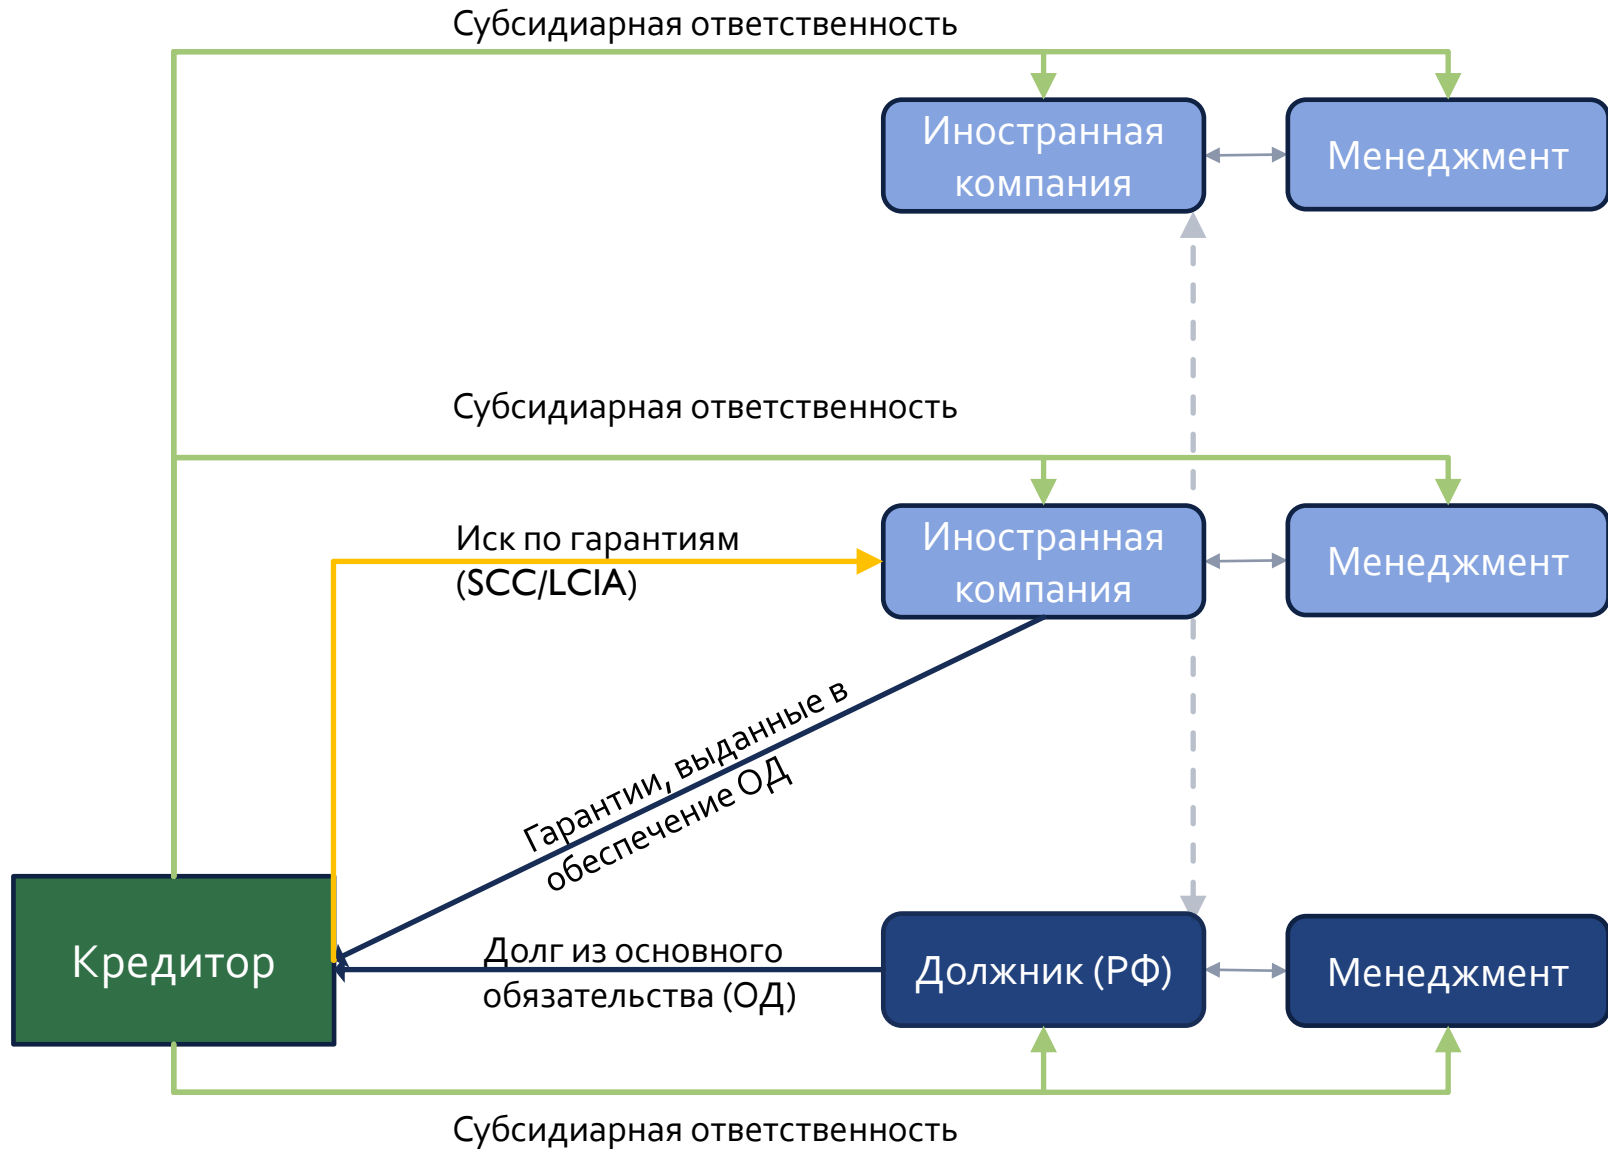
Субсидиарная ответственность

Иностранная компания

Менеджмент

Субсидиарная ответственность

Иск по гарантиям (SCC/LCIA)

Иностранная компания

Менеджмент

Гарантии, выданные в обеспечение ОД

Кредитор

Долг из основного обязательства (ОД)

Должник (РФ)

Менеджмент

Субсидиарная ответственность